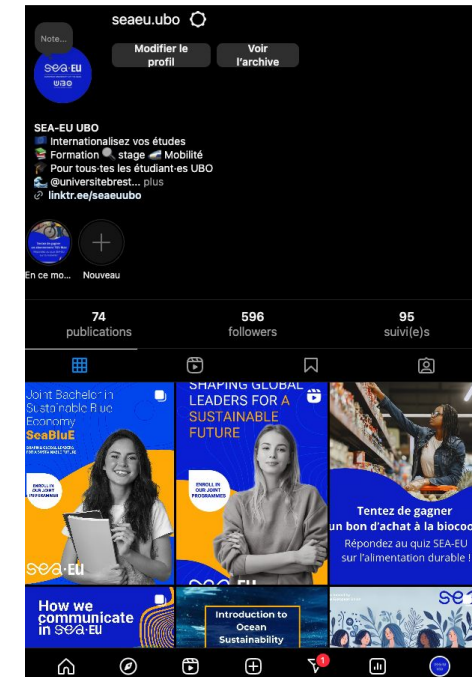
Note...

SEA·EU UBO

seaeu.ubo

Modifier le profil

Voir l'archive

SEA-EU UBO
Internationalisez vos études
Formation stage Mobilité
Pour tous·tes les étudiant·es UBO
@universitebrest... plus
linktr.ee/seaeuubo

En ce mo...

Nouveau

74
publications

596
followers

95
suivi(e)s

Joint Bachelor in Sustainable Blue Economy
SeaBluE
ENROLL IN OUR JOINT PROGRAMME
SEA·EU

SHAPING GLOBAL LEADERS FOR A SUSTAINABLE FUTURE
ENROLL IN OUR JOINT PROGRAMMES
SEA·EU

Tentez de gagner un bon d'achat à la biocoo
Répondez au quiz SEA-EU sur l'alimentation durable !

How we communicate in SEA·EU

Introduction to Ocean Sustainability

SE

1